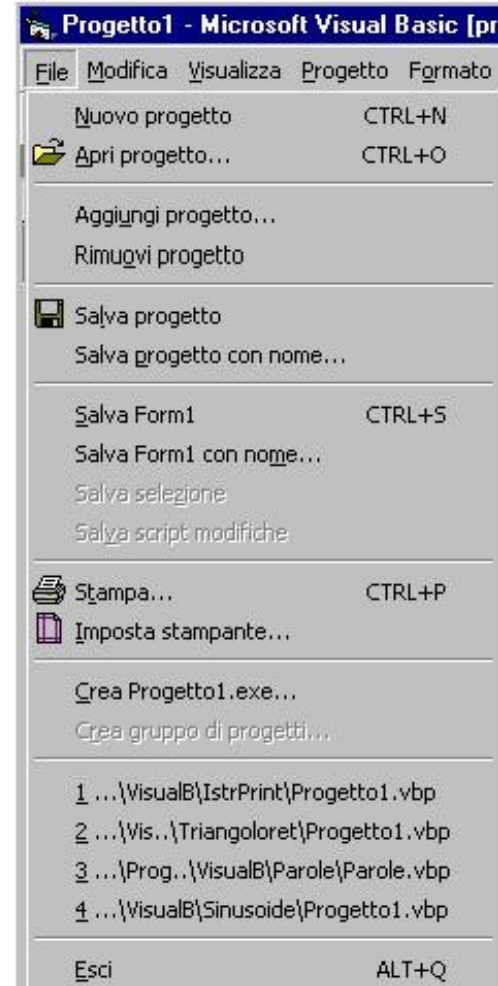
Progetto1 - Microsoft Visual Basic [pr

File Modifica Visualizza Progetto Formato

Nuovo progetto CTRL+N
Apri progetto... CTRL+O

Aggiungi progetto...
Rimuovi progetto

Salva progetto
Salva progetto con nome...

Salva Form1 CTRL+S
Salva Form1 con nome...
Salva selezione
Salva script modifiche

Stampa... CTRL+P
Imposta stampante...

Crea Progetto1.exe...
Crea gruppo di progetti...

1 ...\VisualB\IstrPrint\Progetto1.vbp
2 ...\Vis..\Triangoloret\Progetto1.vbp
3 ...\Prog..\VisualB\Parole\Parole.vbp
4 ...\VisualB\Sinusoide\Progetto1.vbp

Esci ALT+Q